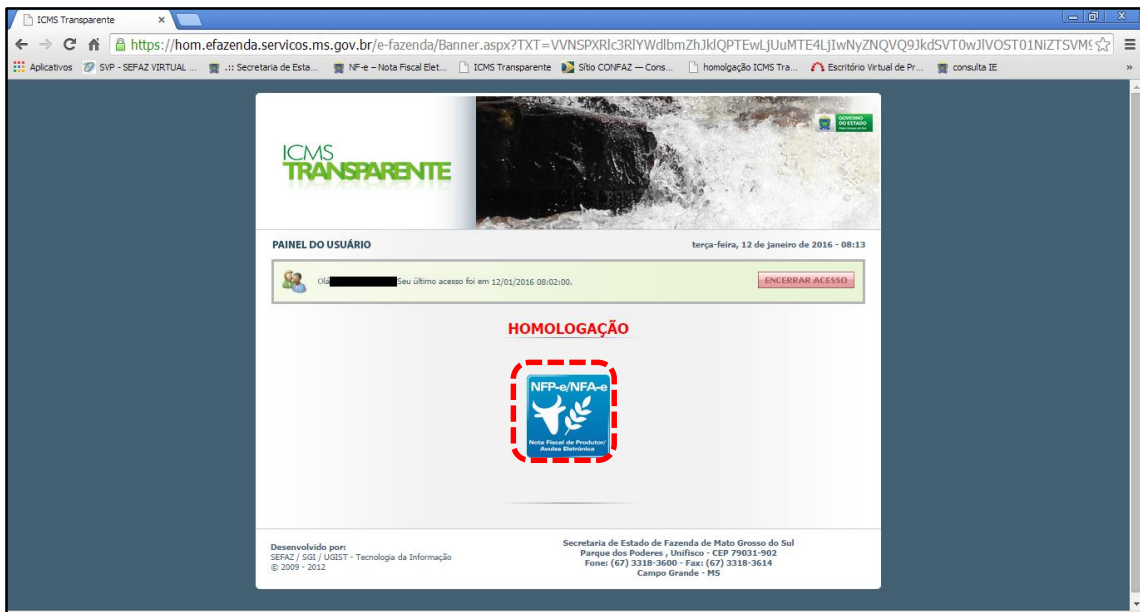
ICMS Transparente ×

https://hom.efazenda.servicos.ms.gov.br/e-fazenda/Banner.aspx?TXT=VVNSPXRlc3RlYWdlbmZhJklQPTEwLjUuMTE4LjIwNyZNQVQ9JkdSVT0wJlVOST01NiZTSVM

Aplicativos | SVP - SEFAZ VIRTUAL ... | .:: Secretaria de Esta... | NF-e – Nota Fiscal Elet... | ICMS Transparente | Sítio CONFAZ — Cons... | homologação ICMS Tra... | Escritório Virtual de Pr... | consulta IE

ICMS TRANSPARENTE

GOVERNO DO ESTADO Mato Grosso do Sul

PAINEL DO USUÁRIO

terça-feira, 12 de janeiro de 2016 - 08:13

Olá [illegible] Seu último acesso foi em 12/01/2016 08:02:00.

ENCERRAR ACESSO

HOMOLOGAÇÃO

NFP-e/NFA-e

Nota Fiscal de Produtor/ Avulsa Eletrônica

Desenvolvido por:
SEFAZ / SGI / UGIST - Tecnologia da Informação
© 2009 - 2012

Secretaria de Estado de Fazenda de Mato Grosso do Sul
Parque dos Poderes , Unifisco - CEP 79031-902
Fone: (67) 3318-3600 - Fax: (67) 3318-3614
Campo Grande - MS